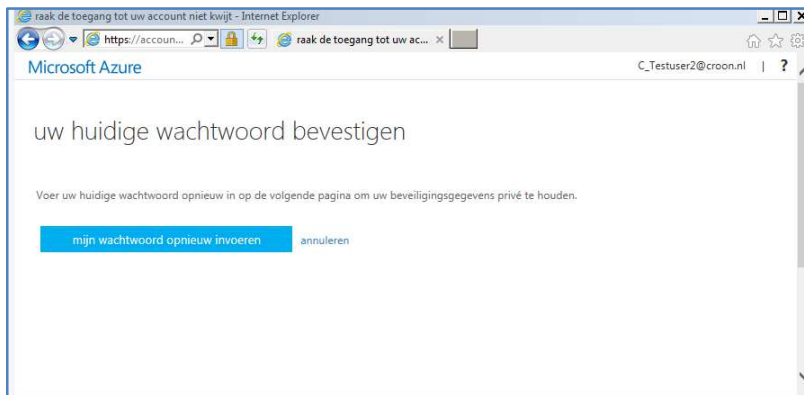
raak de toegang tot uw account niet kwijt - Internet Explorer

https://accoun...

raak de toegang tot uw ac... ×

Microsoft Azure

C_Testuser2@croon.nl | ?

uw huidige wachtwoord bevestigen

Voer uw huidige wachtwoord opnieuw in op de volgende pagina om uw beveiligingsgegevens privé te houden.

mijn wachtwoord opnieuw invoeren

annuleren